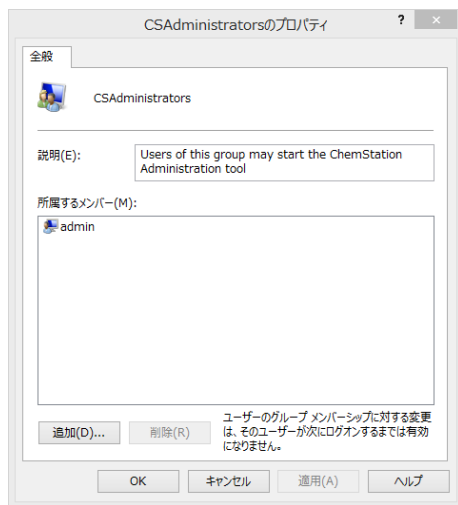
CSAdministratorsのプロパティ

?

全般

CSAdministrators

説明(E):

Users of this group may start the ChemStation Administration tool

所属するメンバー(M):

admin

追加(D)...

削除(R)

ユーザーのグループ メンバーシップに対する変更は、そのユーザーが次にログオンするまでは有効になりません。

OK

キャンセル

適用(A)

ヘルプ